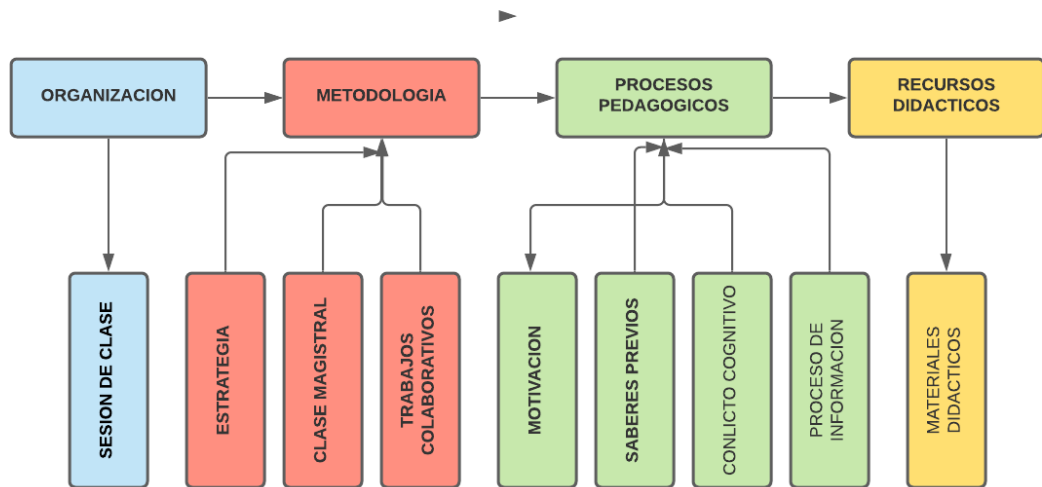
ORGANIZACION

METODOLOGIA

PROCESOS PEDAGOGICOS

RECURSOS DIDACTICOS

SESION DE CLASE

ESTRATEGIA

CLASE MAGISTRAL

TRABAJOS COLABORATIVOS

MOTIVACION

SABERES PREVIOS

CONLICTO COGNITIVO

PROCESO DE INFORMACION

MATERIALES DIDACTICOS